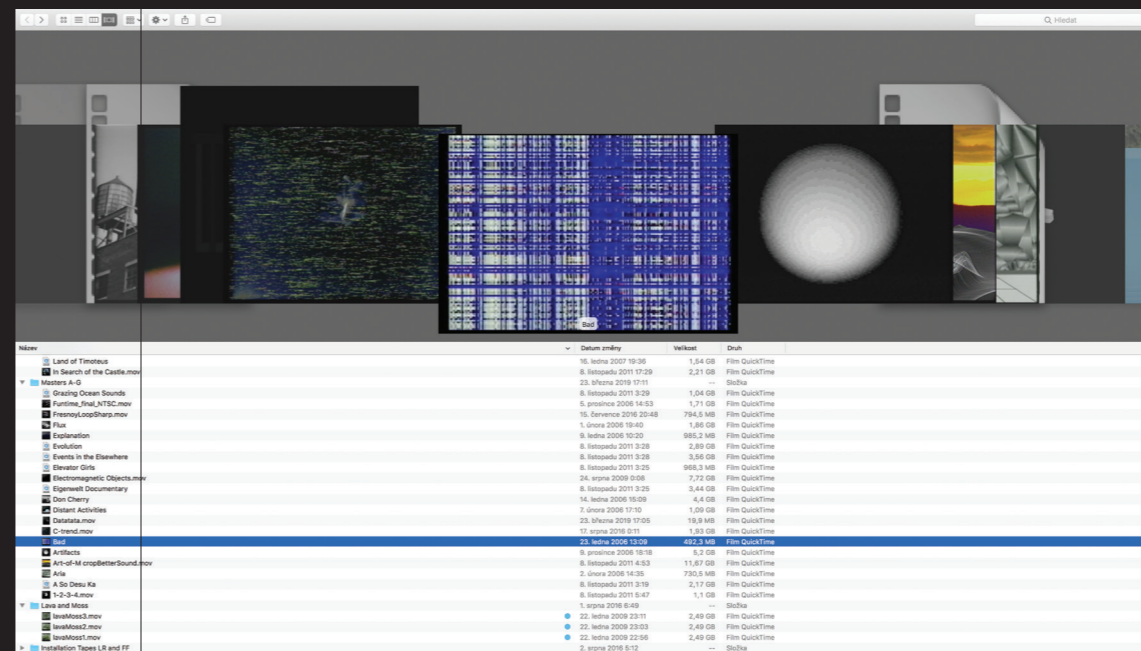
Q Hledat

Bad

| Název | Datum změny | Velikost | Druh |
|---|---|---|---|
| Land of Timoteus | 16. ledna 2007 19:36 | 1,54 GB | Film QuickTime |
| In Search of the Castle.mov | 8. listopadu 2011 17:29 | 2,21 GB | Film QuickTime |
| Masters A-G | 23. března 2019 17:11 | -- | Složka |
| Grazing Ocean Sounds | 8. listopadu 2011 3:29 | 1,04 GB | Film QuickTime |
| Funtime_final_NTSC.mov | 5. prosince 2006 14:53 | 1,71 GB | Film QuickTime |
| FresnoyLoopSharp.mov | 15. července 2016 20:48 | 794,5 MB | Film QuickTime |
| Flux | 1. února 2006 19:40 | 1,86 GB | Film QuickTime |
| Explanation | 9. ledna 2006 10:20 | 985,2 MB | Film QuickTime |
| Evolution | 8. listopadu 2011 3:28 | 2,89 GB | Film QuickTime |
| Events in the Elsewhere | 8. listopadu 2011 3:28 | 3,56 GB | Film QuickTime |
| Elevator Girls | 8. listopadu 2011 3:25 | 968,3 MB | Film QuickTime |
| Electromagnetic Objects.mov | 24. srpna 2009 0:08 | 7,72 GB | Film QuickTime |
| Eigenwelt Documentary | 8. listopadu 2011 3:25 | 3,44 GB | Film QuickTime |
| Don Cherry | 14. ledna 2006 15:09 | 4,4 GB | Film QuickTime |
| Distant Activities | 7. února 2006 17:10 | 1,09 GB | Film QuickTime |
| Datatata.mov | 23. března 2019 17:05 | 19,9 MB | Film QuickTime |
| C-trend.mov | 17. srpna 2016 0:11 | 1,93 GB | Film QuickTime |
| Bad | 23. ledna 2006 13:09 | 492,3 MB | Film QuickTime |
| Artifacts | 9. prosince 2006 18:18 | 5,2 GB | Film QuickTime |
| Art-of-M cropBetterSound.mov | 8. listopadu 2011 4:53 | 11,67 GB | Film QuickTime |
| Aria | 2. února 2006 14:35 | 730,5 MB | Film QuickTime |
| A So Desu Ka | 8. listopadu 2011 3:19 | 2,17 GB | Film QuickTime |
| 1-2-3-4.mov | 8. listopadu 2011 5:47 | 1,1 GB | Film QuickTime |
| Lava and Moss | 1. srpna 2016 6:49 | -- | Složka |
| lavaMoss3.mov | 22. ledna 2009 23:11 | 2,49 GB | Film QuickTime |
| lavaMoss2.mov | 22. ledna 2009 23:03 | 2,49 GB | Film QuickTime |
| lavaMoss1.mov | 22. ledna 2009 22:56 | 2,49 GB | Film QuickTime |
| Installation Tapes LR and FF | 2. srpna 2016 5:12 | -- | Složka |